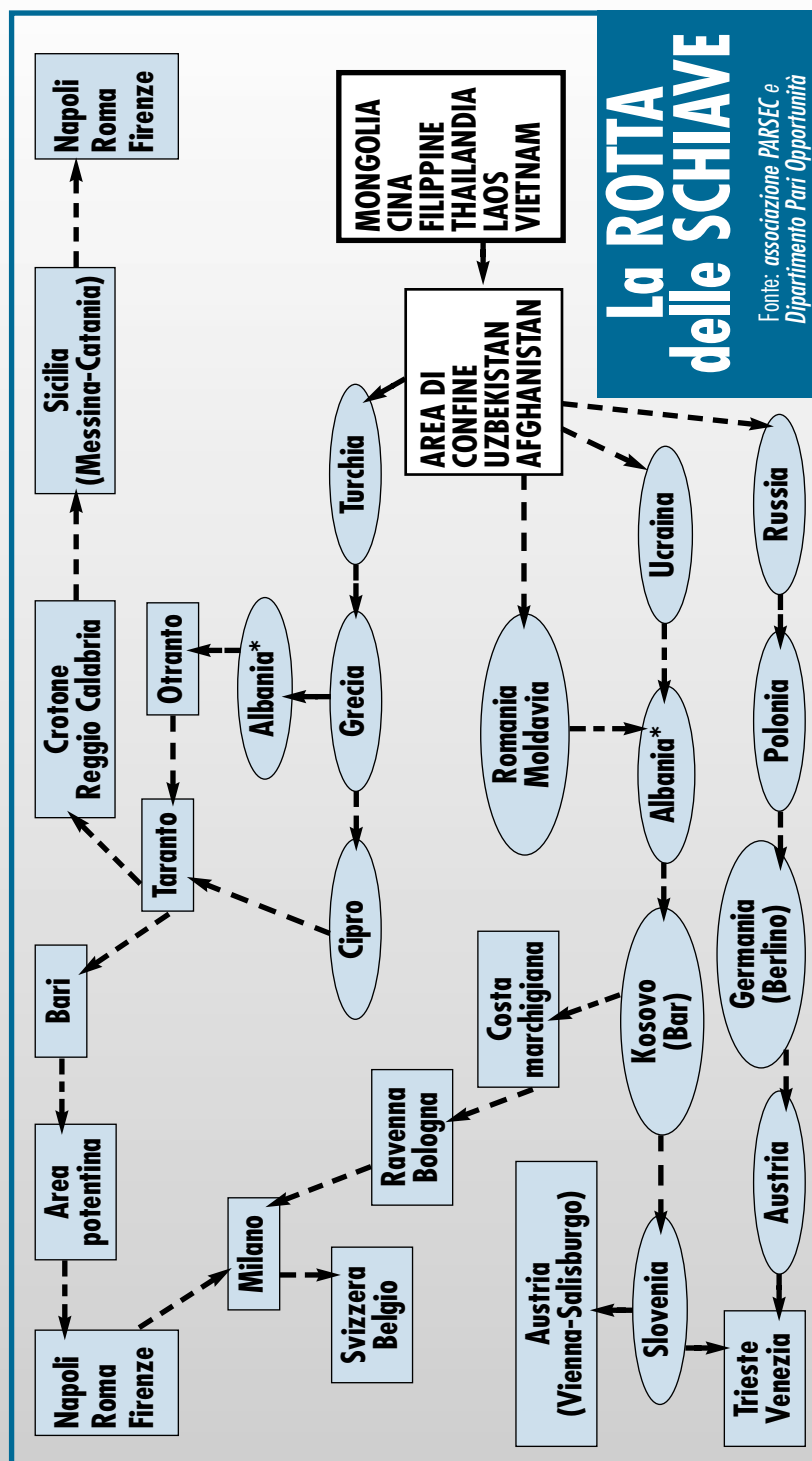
La ROTTA delle SCHIAVE

Fonte: associazione PARSEC e Dipartimento Pari Opportunità

MONGOLIA
CINA
FILIPPINE
THAILANDIA
LAOS
VIETNAM

AREA DI CONFINE UZBEKISTAN AFGHANISTAN

Turchia

Grecia

Albania*

Otranto

Cipro

Taranto

Crotone Reggio Calabria

Sicilia (Messina-Catania)

Napoli Roma Firenze

Bari

Area potentina

Napoli Roma Firenze

Milano

Svizzera Belgio

Ravenna Bologna

Costa marchigiana

Romania Moldavia

Ucraina

Albania*

Kosovo (Bar)

Slovenia

Austria (Vienna-Salisburgo)

Trieste Venezia

Russia

Polonia

Germania (Berlino)

Austria